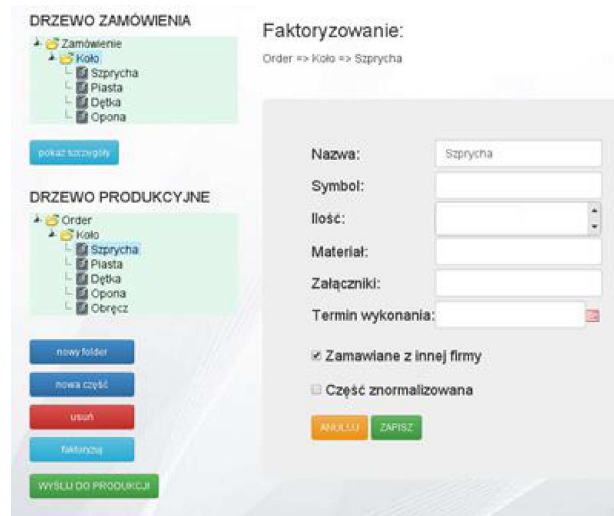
DRZEWO ZAMÓWIENIA

Zamówienie
Koło
Szprycha
Piasta
Dętka
Opona

pokaż szczegóły

DRZEWO PRODUKCYJNE

Order
Koło
Szprycha
Piasta
Dętka
Opona
Obręcz

nowy folder

nowa część

usuń

fakturuj

WYŚLIJ DO PRODUKCJI

Faktoryzowanie:

Order => Koło => Szprycha

Nazwa: Szprycha

Symbol:

Ilość:

Materiał:

Załączniki:

Termin wykonania:

Zamawiane z innej firmy

Część znormalizowana

ANULUJ ZAPISZ